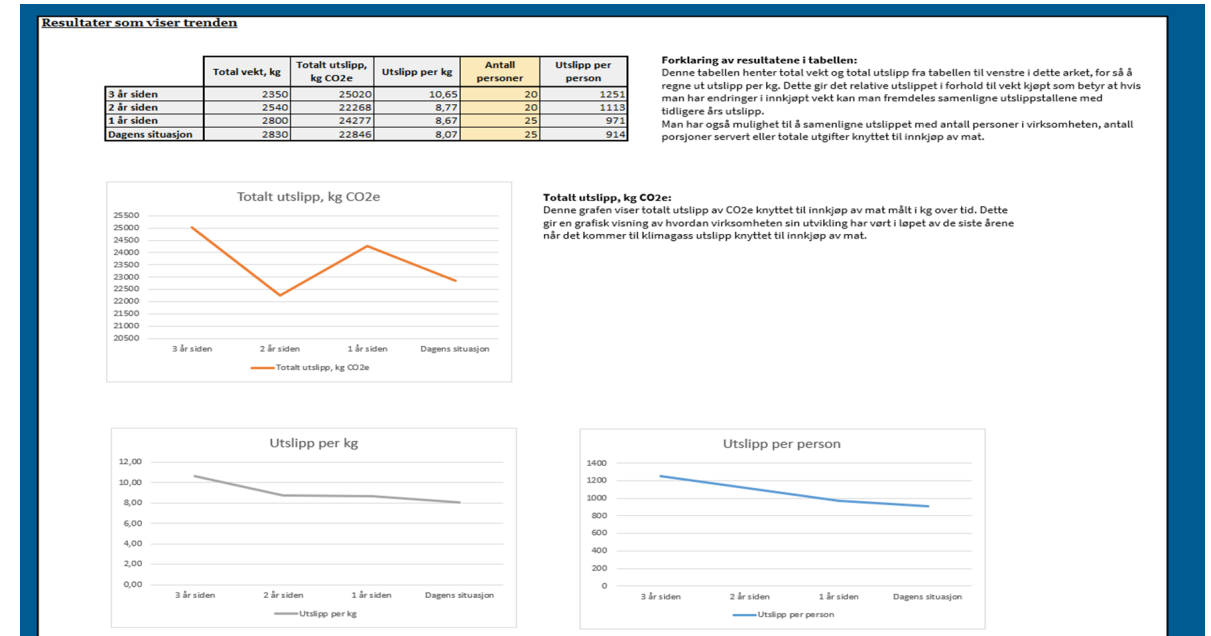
Resultater som viser trenden

| | Total vekt, kg | Totalt utslipp, kg CO2e | Utslipp per kg | Antall personer | Utslipp per person |
|---|---|---|---|---|---|
| 3 år siden | 2350 | 25020 | 10,65 | 20 | 1251 |
| 2 år siden | 2540 | 22268 | 8,77 | 20 | 1113 |
| 1 år siden | 2800 | 24277 | 8,67 | 25 | 971 |
| Dagens situasjon | 2830 | 22846 | 8,07 | 25 | 914 |

Forklaring av resultatene i tabellen:
Denne tabellen henter total vekt og total utslipp fra tabellen til venstre i dette arket, for så å regne ut utslipp per kg. Dette gir det relative utslippet i forhold til vekt kjøpt som betyr at hvis man har endringer i innkjøpt vekt kan man fremdeles samenligne utslippstallene med tidligere års utslipp.
Man har også mulighet til å samenligne utslippet med antall personer i virksomheten, antall porsjoner servert eller totale utgifter knyttet til innkjøp av mat.

Totalt utslipp, kg CO2e
25500
25000
24500
24000
23500
23000
22500
22000
21500
21000
20500
3 år siden
2 år siden
1 år siden
Dagens situasjon
Totalt utslipp, kg CO2e

Totalt utslipp, kg CO2e:
Denne grafen viser totalt utslipp av CO2e knyttet til innkjøp av mat målt i kg over tid. Dette gir en grafisk visning av hvordan virksomheten sin utvikling har vørt i løpet av de siste årene når det kommer til klimagass utslipp knyttet til innkjøp av mat.

Utslipp per kg
12,00
10,00
8,00
6,00
4,00
2,00
0,00
3 år siden
2 år siden
1 år siden
Dagens situasjon
Utslipp per kg

Utslipp per person
1400
1200
1000
800
600
400
200
0
3 år siden
2 år siden
1 år siden
Dagens situasjon
Utslipp per person